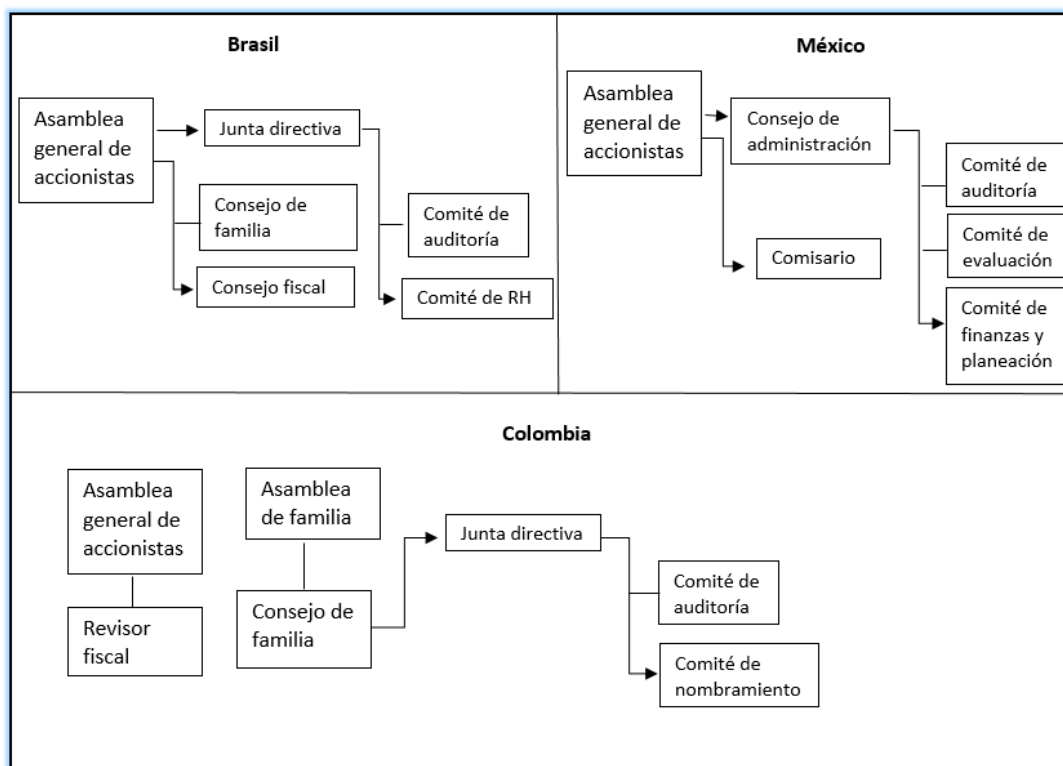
Brasil

Asamblea general de accionistas

Junta directiva

Consejo de familia

Consejo fiscal

Comité de auditoría

Comité de RH

México

Asamblea general de accionistas

Consejo de administración

Comisario

Comité de auditoría

Comité de evaluación

Comité de finanzas y planeación

Colombia

Asamblea general de accionistas

Revisor fiscal

Asamblea de familia

Consejo de familia

Junta directiva

Comité de auditoría

Comité de nombramiento